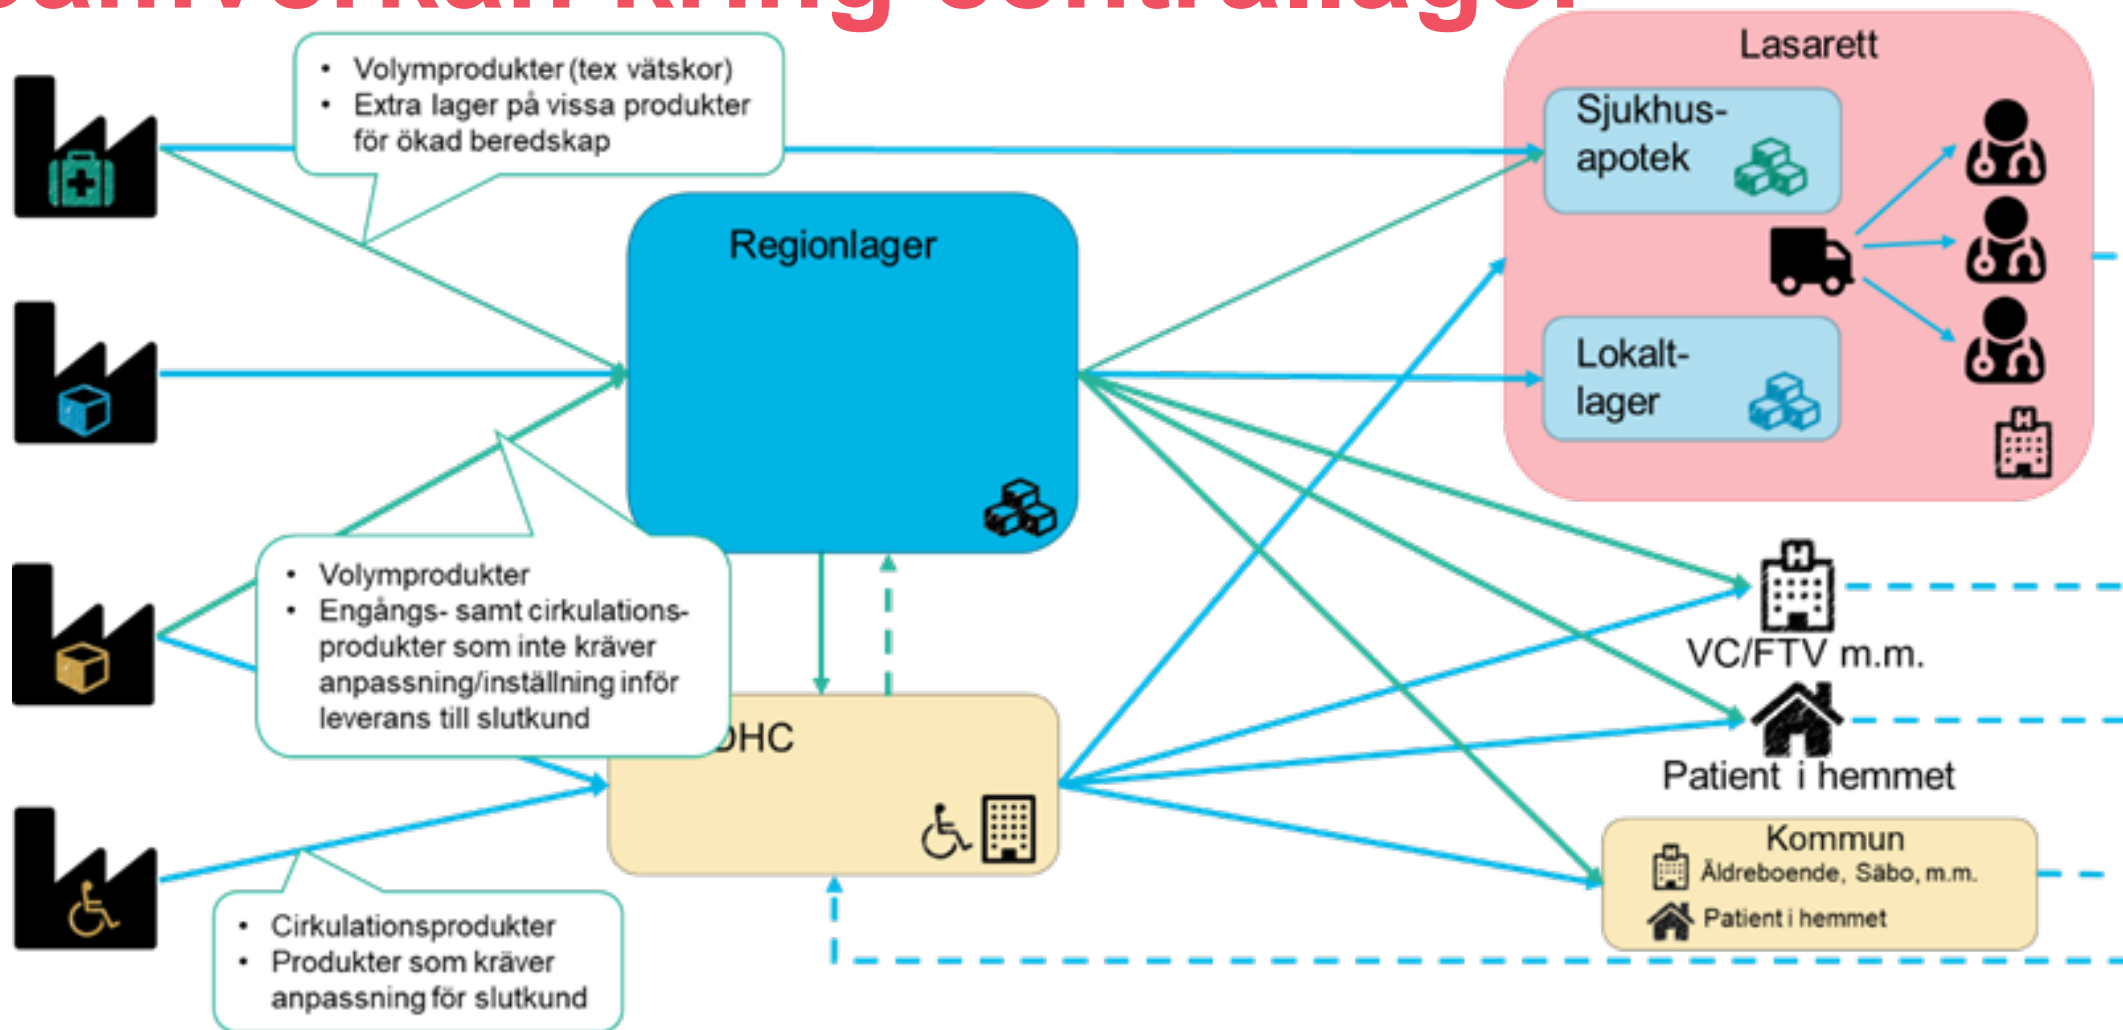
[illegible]

• Volymprodukter (tex vätskor)
• Extra lager på vissa produkter för ökad beredskap

Lasarett

Sjukhus-apotek

Lokalt-lager

Regionlager

• Volymprodukter
• Engångs- samt cirkulations-produkter som inte kräver anpassning/inställning inför leverans till slutkund

DHC

VC/FTV m.m.

Patient i hemmet

Kommun
Äldreboende, Säbo, m.m.
Patient i hemmet

• Cirkulationsprodukter
• Produkter som kräver anpassning för slutkund